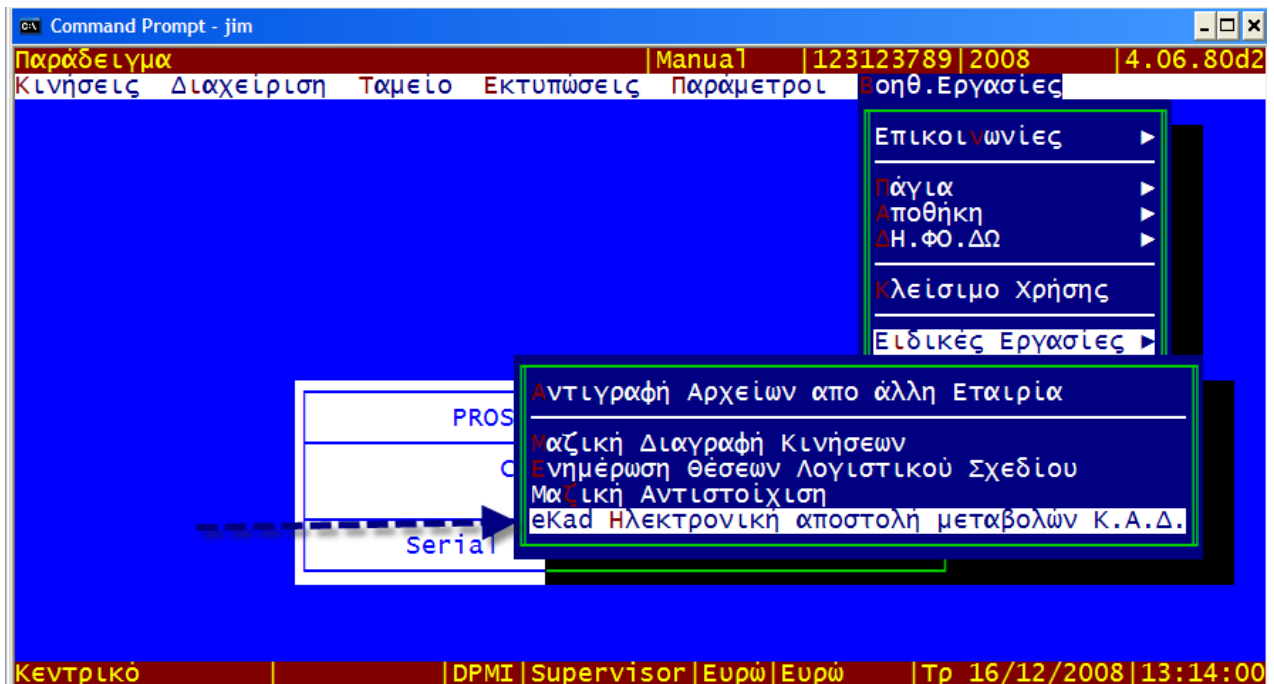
Command Prompt - jim

Παράδειγμα |Manual |123123789|2008 |4.06.80d2

Κινήσεις Διαχείριση Ταμείο Εκτυπώσεις Παράμετροι Βοηθ.Εργασίες

Επικοινωνίες ►

Πάγια ►
Αποθήκη ►
ΔΗ.ΦΟ.ΔΩ ►

Κλείσιμο Χρήσης

Ειδικές Εργασίες ►

Αντιγραφή Αρχείων απο άλλη Εταιρία

Μαζική Διαγραφή Κινήσεων
Ενημέρωση Θέσεων Λογιστικού Σχεδίου
Μαζική Αντιστοίχιση
eKad Ηλεκτρονική αποστολή μεταβολών Κ.Α.Δ.

PROS
C
Serial

Κεντρικό | |DPMI|Supervisor|Ευρώ|Ευρώ |Τρ 16/12/2008|13:14:00